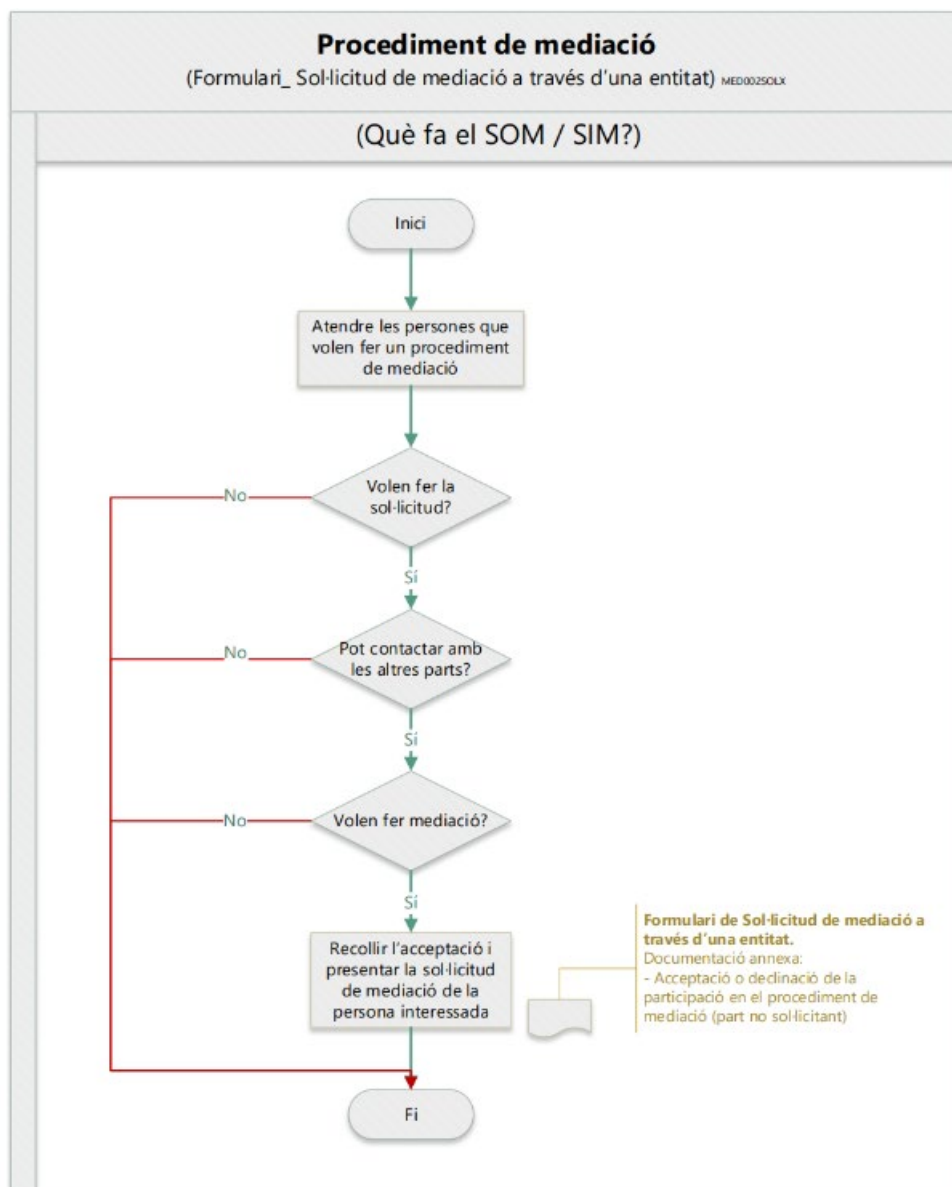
Procediment de mediació

(Formulari_ Sol·licitud de mediació a través d'una entitat) MED002SOLX

(Què fa el SOM / SIM?)

Inici

Atendre les persones que volen fer un procediment de mediació

Volen fer la sol·licitud?

No

Sí

Pot contactar amb les altres parts?

No

Sí

Volen fer mediació?

No

Sí

Recollir l'acceptació i presentar la sol·licitud de mediació de la persona interessada

Formulari de Sol·licitud de mediació a través d'una entitat.
Documentació annexa:
- Acceptació o declinació de la participació en el procediment de mediació (part no sol·licitant)

Fi